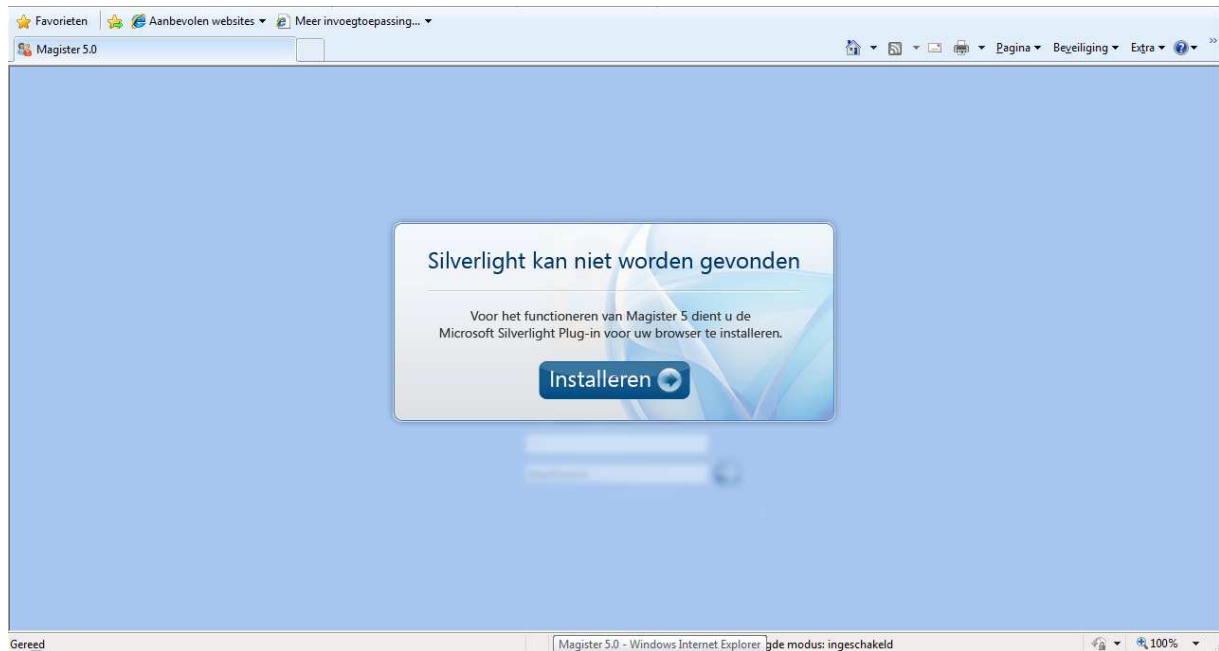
Favorieten | Aanbevolen websites ▾ Meer invoegtoepassing... ▾

Magister 5.0

Pagina ▾ Beveiliging ▾ Extra ▾

Silverlight kan niet worden gevonden

Voor het functioneren van Magister 5 dient u de Microsoft Silverlight Plug-in voor uw browser te installeren.

Installeren

Gereed

Magister 5.0 - Windows Internet Explorer gde modus: ingeschakeld

100%